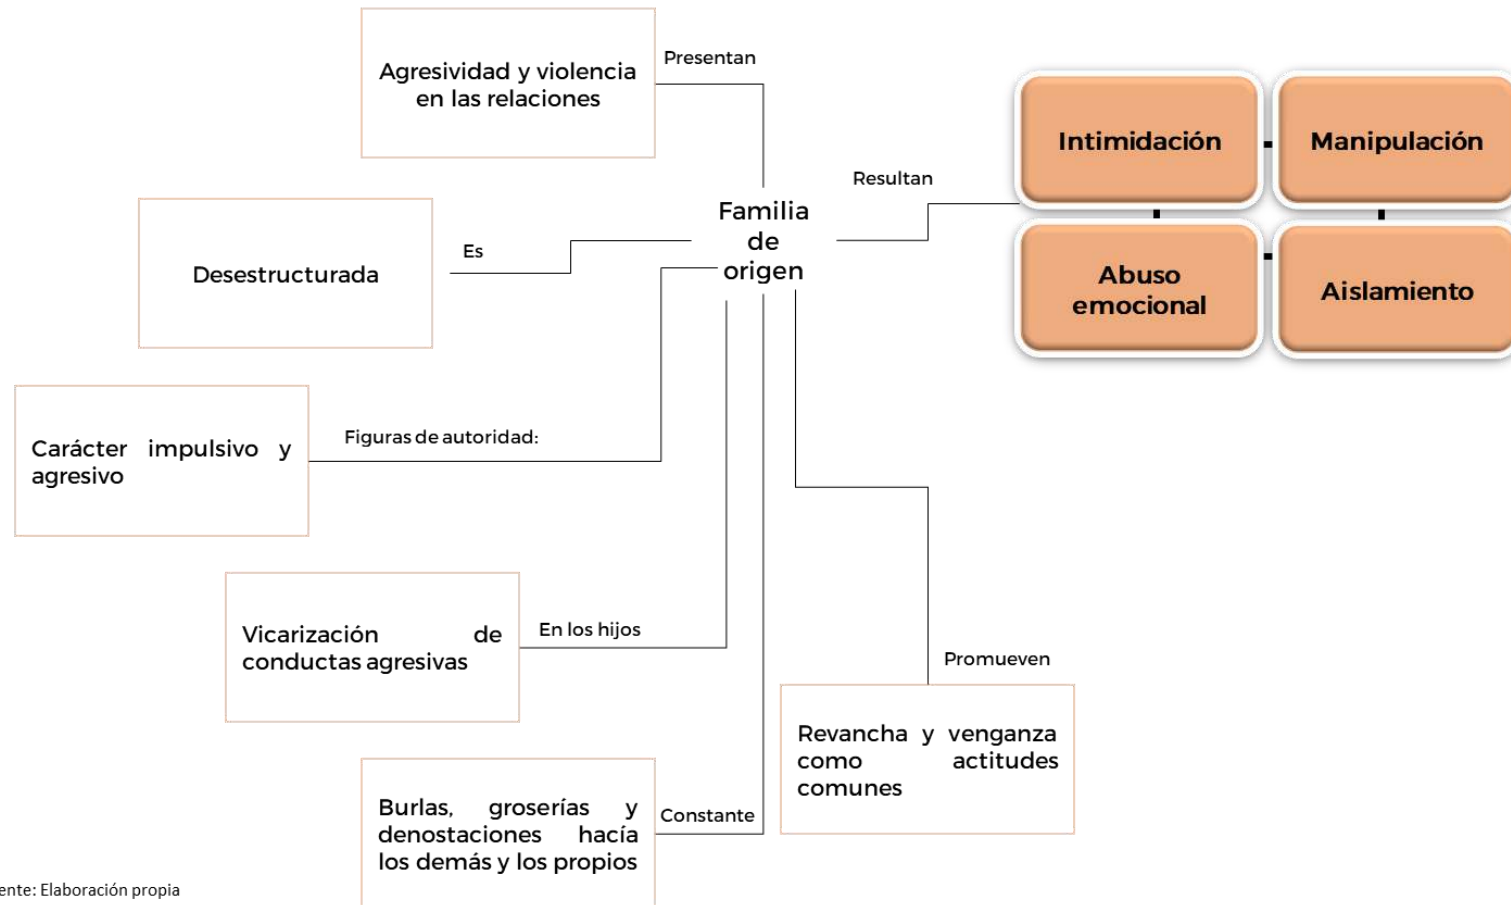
Agresividad y violencia en las relaciones

Presentan

Familia de origen

Resultan

Intimidación

Manipulación

Abuso emocional

Aislamiento

Desestructurada

Es

Carácter impulsivo y agresivo

Figuras de autoridad:

Vicarización de conductas agresivas

En los hijos

Promueven

Revancha y venganza como actitudes comunes

Burlas, groserías y denostaciones hacía los demás y los propios

Constante

ente: Elaboración propia